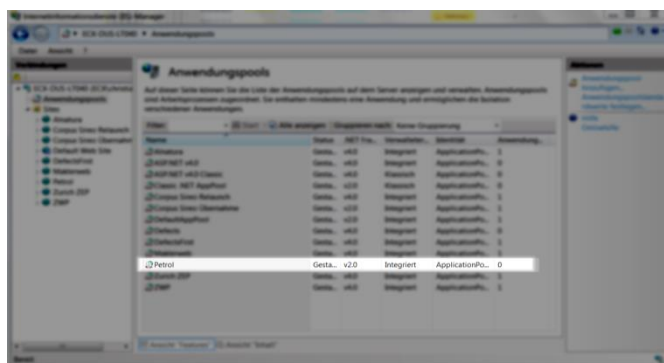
Internetinformationsdienste (IIS)-Manager

Datei Ansicht ?

Verbindungen

Anwendungspools

Auf dieser Seite können Sie die Liste der Anwendungspools auf dem Server anzeigen und verwalten. Anwendungspools sind Arbeitsprozessen zugeordnet. Sie enthalten mindestens eine Anwendung und ermöglichen die Isolation verschiedener Anwendungen.

Filter: Start Alle anzeigen Gruppieren nach: Keine Gruppierung

| Name | Status | .NET Fra... | Verwaltete... | Identität | Anwendung... |
|---|---|---|---|---|---|
| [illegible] | Gesta... | v4.0 | Integriert | ApplicationPo... | 1 |
| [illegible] | Gesta... | v4.0 | Integriert | ApplicationPo... | 0 |
| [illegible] | Gesta... | v4.0 | Klassisch | ApplicationPo... | 0 |
| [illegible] | Gesta... | v2.0 | Klassisch | ApplicationPo... | 0 |
| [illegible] | Gesta... | v4.0 | Integriert | ApplicationPo... | 1 |
| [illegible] | Gesta... | v4.0 | Integriert | ApplicationPo... | 1 |
| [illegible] | Gesta... | v2.0 | Integriert | ApplicationPo... | 1 |
| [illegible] | Gesta... | v4.0 | Integriert | ApplicationPo... | 0 |
| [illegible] | Gesta... | v4.0 | Integriert | ApplicationPo... | 1 |
| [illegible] | Gesta... | v4.0 | Integriert | ApplicationPo... | 1 |
| Petrol | Gesta... | v2.0 | Integriert | ApplicationPo... | 0 |
| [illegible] | Gesta... | v4.0 | Integriert | ApplicationPo... | 1 |
| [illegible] | Gesta... | v4.0 | Integriert | ApplicationPo... | 1 |

Aktionen

Bereit